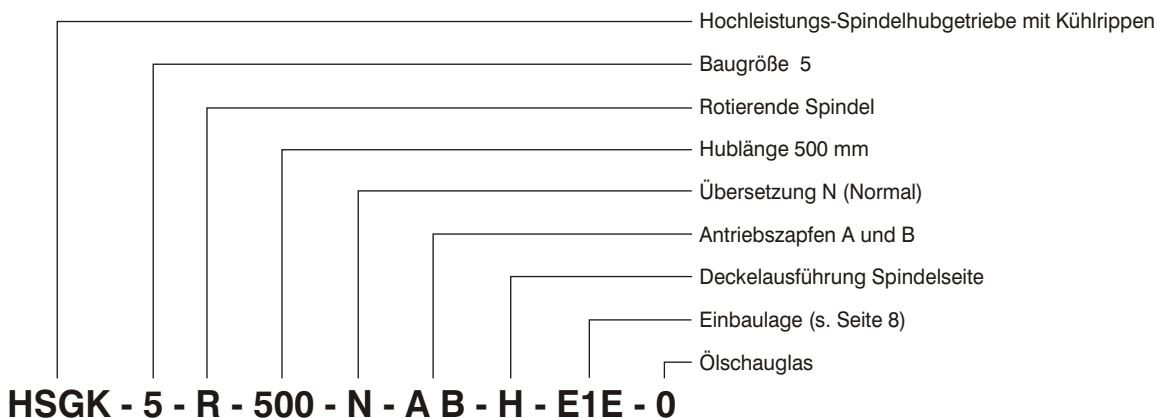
Hochleistungs-Spindelhubgetriebe mit Kühlrippen
Baugröße 5
Rotierende Spindel
Hublänge 500 mm
Übersetzung N (Normal)
Antriebszapfen A und B
Deckelausführung Spindelseite
Einbaulage (s. Seite 8)
Ölschauglas

HSGK - 5 - R - 500 - N - A B - H - E1E - 0